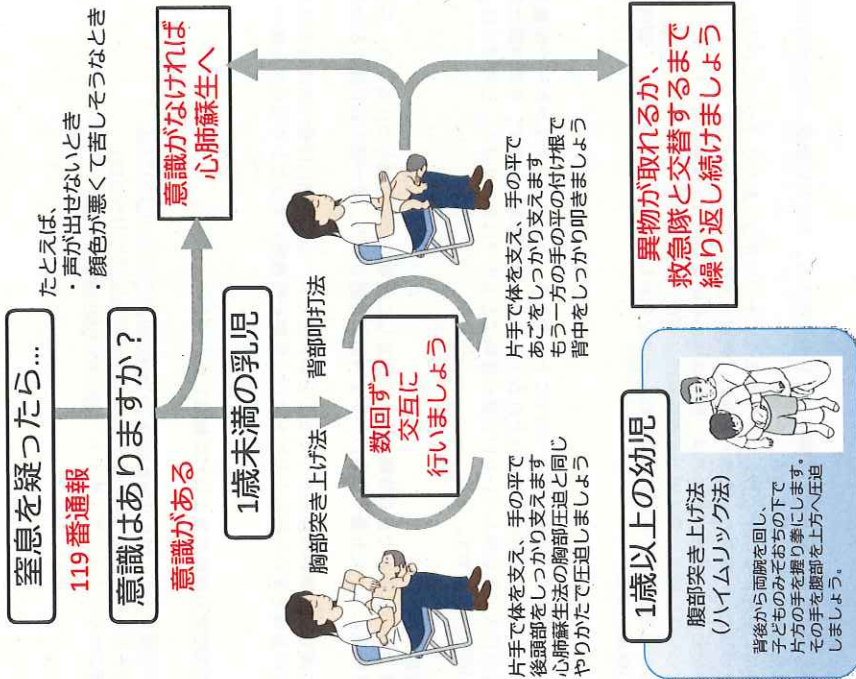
窒息を疑ったら…

119番通報

意識はありますか？

たとえば、
・声が出せないとき
・顔色が悪くて苦しそうなとき

意識がなければ
心肺蘇生へ

意識がある

1歳未満の乳児

胸部突き上げ法

背部叩打法

数回ずつ
交互に
行いましょう

片手で体を支え、手の平で後頭部をしっかり支えます
心肺蘇生法の胸部圧迫と同じやりかたで圧迫しましょう

片手で体を支え、手の平であごをしっかり支えます
もう一方の手の平の付け根で背中をしっかり叩きましょう

異物が取れるか、
救急隊と交替するまで
繰り返し続けましょう

1歳以上の幼児

腹部突き上げ法
（ハイムリック法）

背後から両腕を回し、子どものみぞおちの下で片方の手を握り拳にします。その手を腹部を上方へ圧迫しましょう。